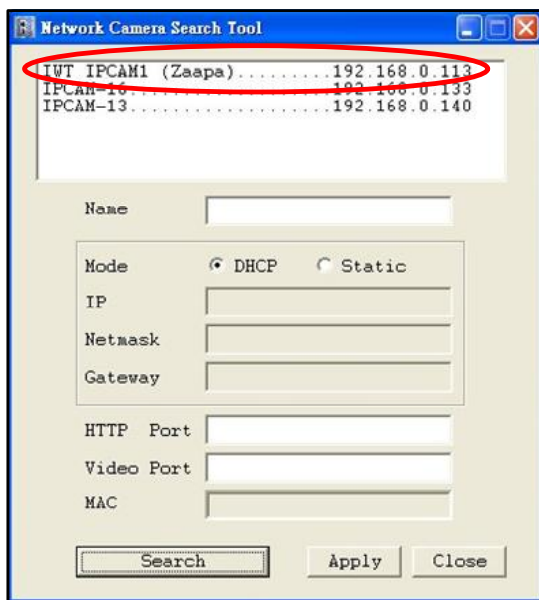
Network Camera Search Tool

IWT IPCAM1 (Zaapa)..........192.168.0.113
IPCAM-16....................192.168.0.133
IPCAM-13....................192.168.0.140

Name

Mode DHCP Static
IP
Netmask
Gateway

HTTP Port
Video Port
MAC

Search
Apply
Close